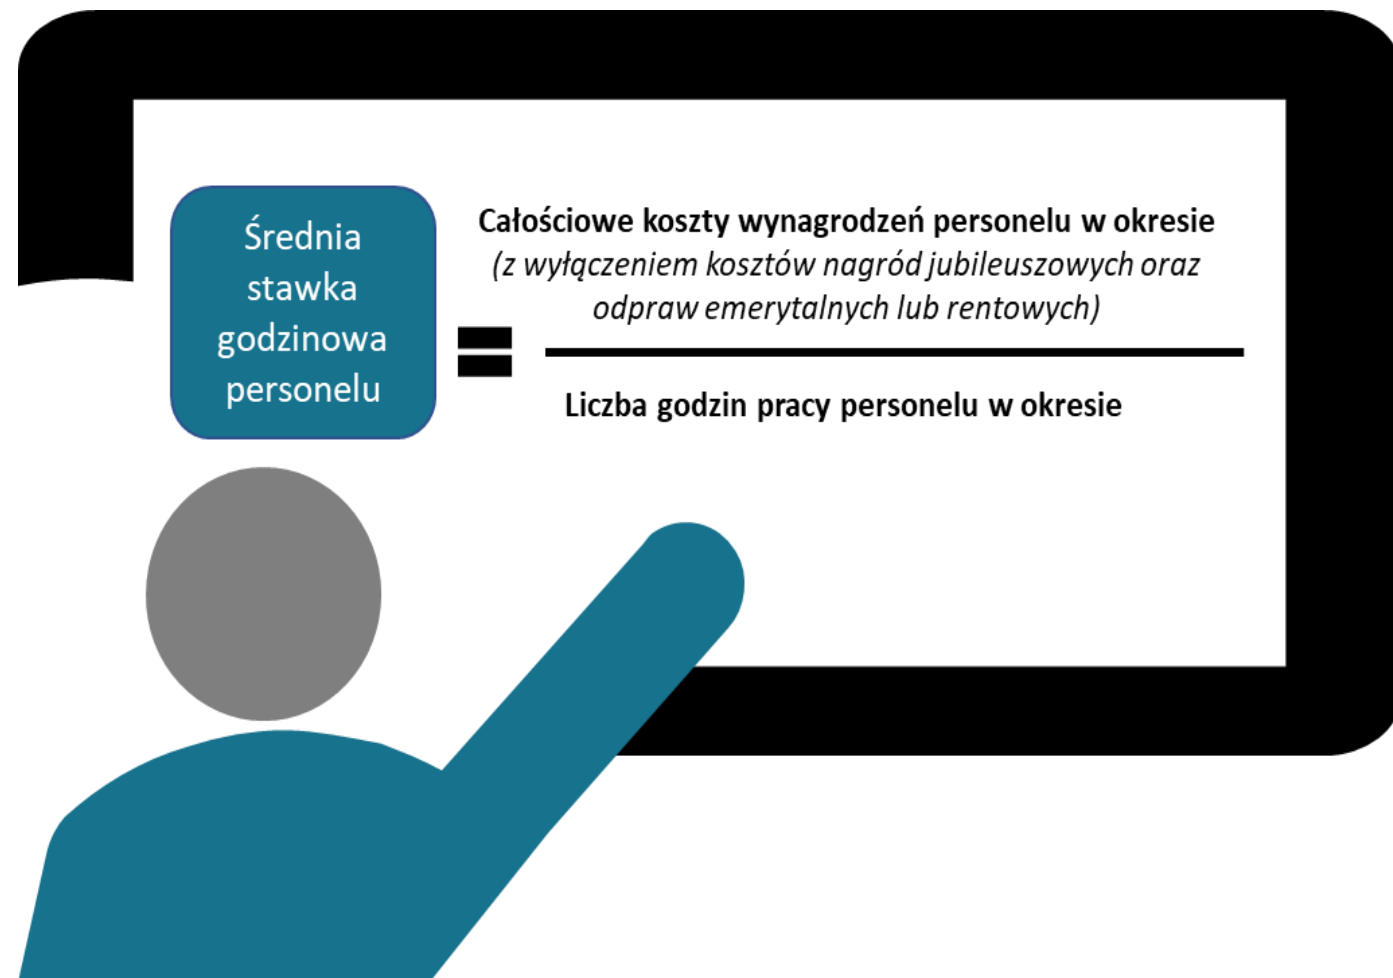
Średnia stawka godzinowa personelu

=

**Całościowe koszty wynagrodzeń personelu w okresie**
*(z wyłączeniem kosztów nagród jubileuszowych oraz odpraw emerytalnych lub rentowych)*

**Liczba godzin pracy personelu w okresie**